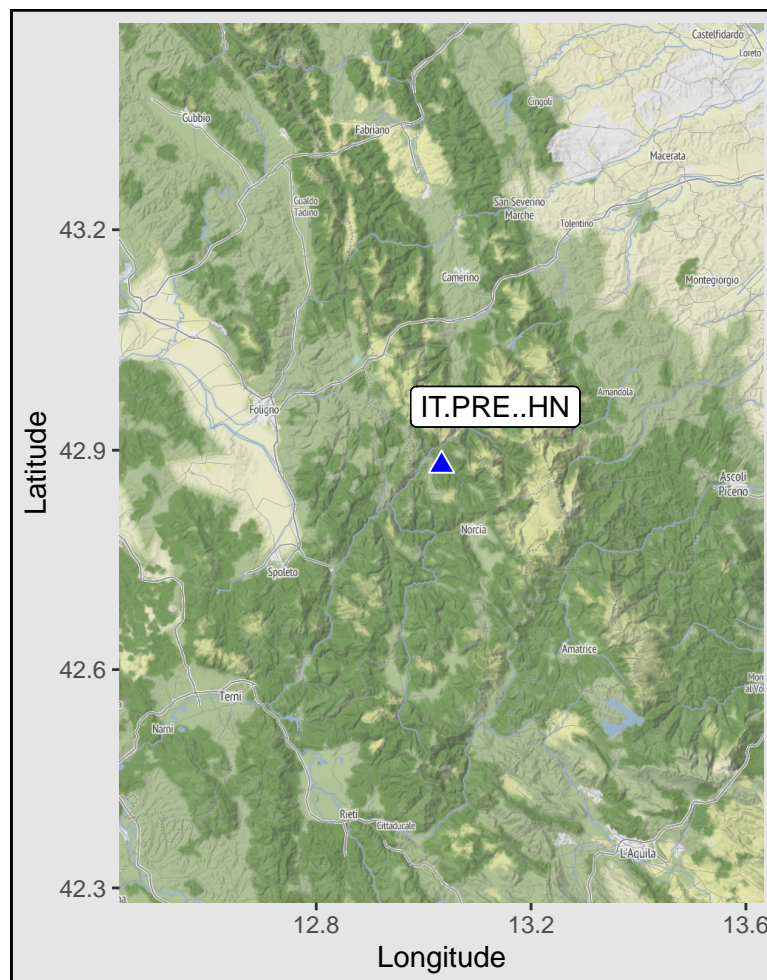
Castelfidardo
Loreto
Gubbio
Fabriano
Cingoli
Macerata
Gualdo Tadino
San Severino Marche
Tolentino
43.2
Camerino
Montegiorgio
Amandola
Foligno
IT.PRE..HN
42.9
Ascoli Piceno
Norcia
Spoleto
Amatrice
42.6
Terni
Mon al Vo
Narni
Rieti
Cittaducale
L'Aquila
42.3
12.8
13.2
13.6
Latitude
Longitude